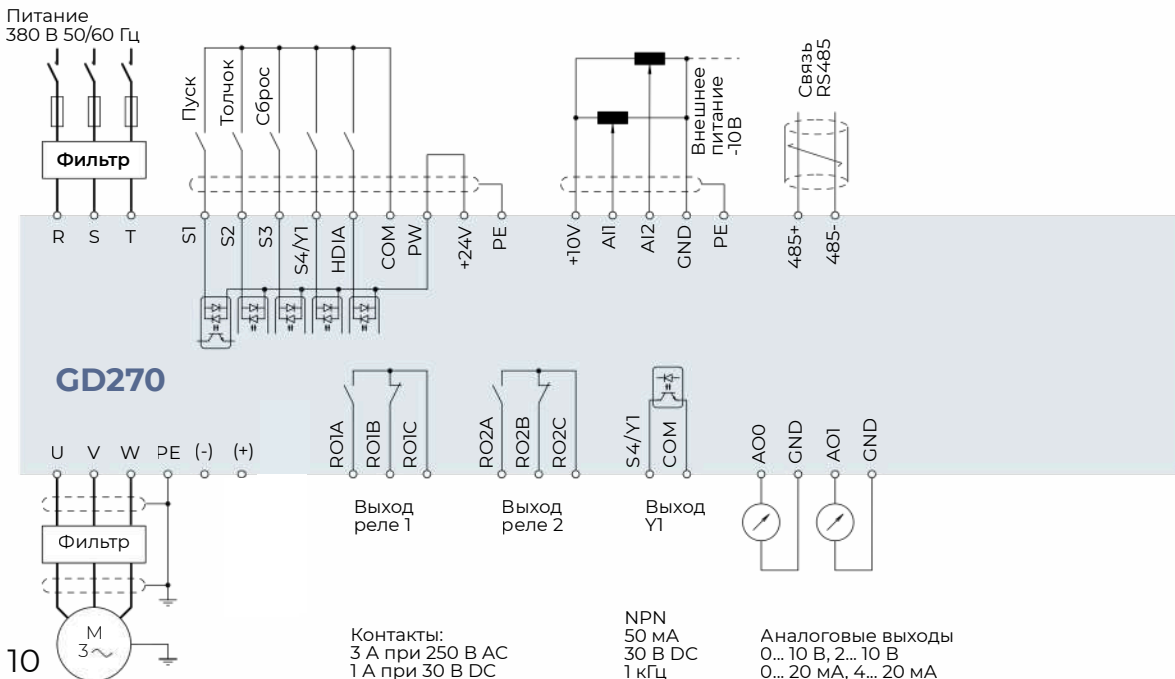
Питание
380 В 50/60 Гц

Фильтр

Пуск
Толчок
Сброс

Внешнее питание -10В

Связь RS485

R S T S1 S2 S3 S4/Y1 HDIA COM PW +24V PE +10V AI1 AI2 GND PE 485+ 485-

GD270

U V W PE (-) (+)

RO1A RO1B RO1C RO2A RO2B RO2C S4/Y1 COM AO0 GND AO1 GND

Выход реле 1

Выход реле 2

Выход Y1

Фильтр

M
3~

10

Контакты:
3 А при 250 В AC
1 А при 30 В DC

NPN
50 мА
30 В DC
1 кГц

Аналоговые выходы
0... 10 В, 2... 10 В
0... 20 мА, 4... 20 мА